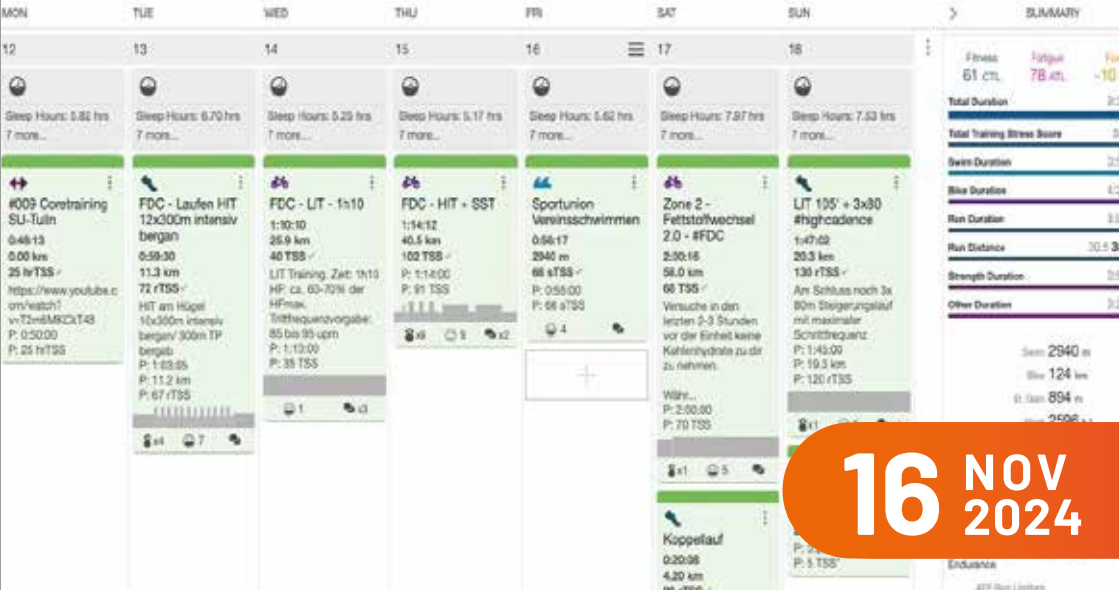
MON TUE WED THU FRI SAT SUN SUMMARY

12 13 14 15 16 17 18

Sleep Hours: 5.82 hrs
7 more...

#009 Coretraining SU-Tulln
0:48:13
0.00 km
25 hrTSS
https://www.youtube.com/watch?v=T2m6MKCkT48
P: 0:50:00
P: 25 hrTSS

Sleep Hours: 6.70 hrs
7 more...

FDC - Laufen HIT 12x300m intensiv bergan
0:59:30
11.3 km
72 rTSS
HIT am Hügel 10x300m intensiv bergan/ 300m TP bergab
P: 1:03:05
P: 11.2 km
P: 67 rTSS
x4 7

Sleep Hours: 5.25 hrs
7 more...

FDC - LIT - 1h10
1:10:10
25.9 km
40 TSS
LIT Training. Zeit: 1h10 HF: ca. 60-70% der HFmax. Trittfrequenzvorgabe: 85 bis 95 upm
P: 1:13:00
P: 35 TSS
1 x3

Sleep Hours: 5.17 hrs
7 more...

FDC - HIT + SST
1:14:12
40.5 km
102 TSS
P: 1:14:00
P: 91 TSS
x6 9 x2

Sleep Hours: 5.62 hrs
7 more...

Sportunion Vereinsschwimmen
0:56:17
2940 m
66 sTSS
P: 0:55:00
P: 66 sTSS
4

+

Sleep Hours: 7.87 hrs
7 more...

Zone 2 - Fettstoffwechsel 2.0 - #FDC
2:00:16
56.0 km
68 TSS
Versuche in den letzten 2-3 Stunden vor der Einheit keine Kohlenhydrate zu dir zu nehmen.
Wahr...
P: 2:00:00
P: 70 TSS
x1 5

Koppellauf
0:20:08
4.20 km

Sleep Hours: 7.53 hrs
7 more...

LIT 105' + 3x80 #highcadence
1:47:02
20.3 km
130 rTSS
Am Schluss noch 3x 80m Steigerungslauf mit maximaler Schrittfrequenz
P: 1:45:00
P: 19.3 km
P: 120 rTSS
x1

P: 5 TSS

Fitness 61 CTL
Fatigue 78 ATL
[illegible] -10

Total Duration
Total Training Stress Score
Swim Duration
Bike Duration
Run Duration
Run Distance
Strength Duration
Other Duration

Swim 2940 m
Bike 124 km
Run 894 m
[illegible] 2596 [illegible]

Endurance

16 NOV 2024